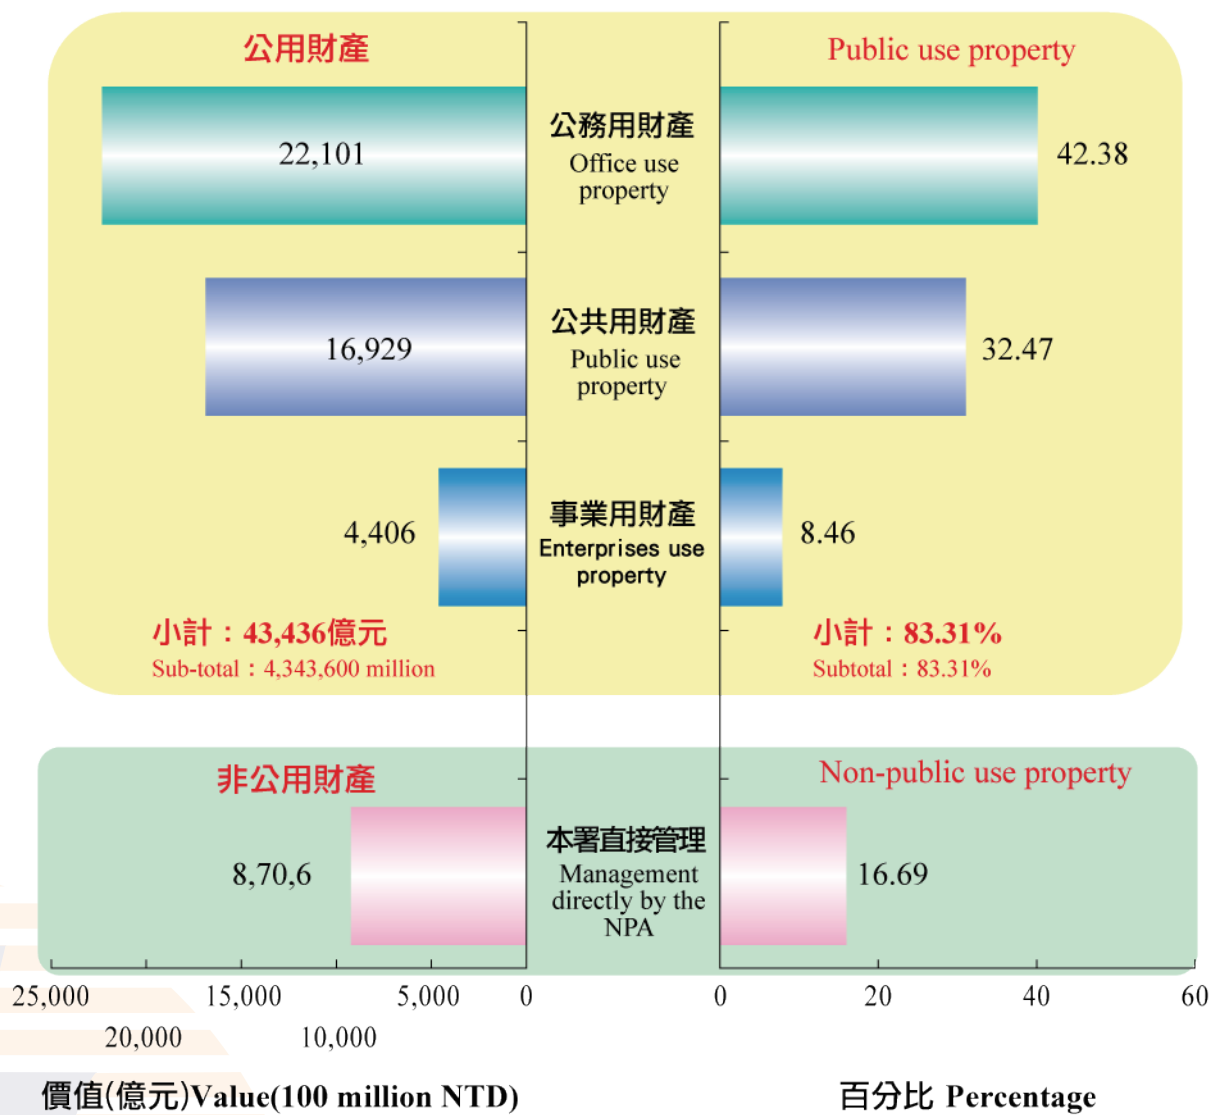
公用財產

Public use property

22,101

公務用財產
Office use property

42.38

16,929

公共用財產
Public use property

32.47

4,406

事業用財產
Enterprises use property

8.46

小計：43,436億元
Sub-total：4,343,600 million

小計：83.31%
Subtotal：83.31%

非公用財產

Non-public use property

8,70,6

本署直接管理
Management directly by the NPA

16.69

25,000 20,000 15,000 10,000 5,000 0

0 20 40 60

價值(億元)Value(100 million NTD)

百分比 Percentage